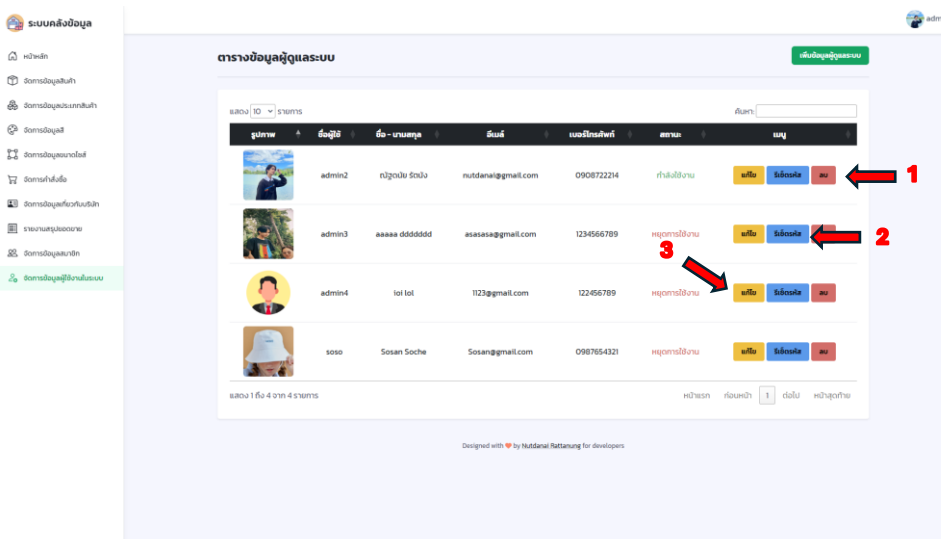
ระบบคลังข้อมูล

adm

หน้าหลัก
จัดการข้อมูลสินค้า
จัดการข้อมูลประเภทสินค้า
จัดการข้อมูลสี
จัดการข้อมูลขนาดไซส์
จัดการคำสั่งซื้อ
จัดการข้อมูลเกี่ยวกับบริษัท
รายงานสรุปยอดขาย
จัดการข้อมูลสมาชิก
จัดการข้อมูลผู้ใช้งานในระบบ

ตารางข้อมูลผู้ดูแลระบบ

เพิ่มข้อมูลผู้ดูแลระบบ

แสดง 10 รายการ

ค้นหา:

| รูปภาพ | ชื่อผู้ใช้ | ชื่อ - นามสกุล | อีเมล์ | เบอร์โทรศัพท์ | สถานะ | เมนู |
|---|---|---|---|---|---|---|
| | admin2 | ณัฐดนัย รัตนัง | nutdanai@gmail.com | 0908722214 | กำลังใช้งาน | แก้ไข รีเซ็ตรหัส ลบ |
| | admin3 | aaaaa ddddddd | asasasa@gmail.com | 1234566789 | หยุดการใช้งาน | แก้ไข รีเซ็ตรหัส |
| | admin4 | iol lol | 1123@gmail.com | 122456789 | หยุดการใช้งาน | แก้ไข รีเซ็ตรหัส ลบ |
| | soso | Sosan Soche | Sosan@gmail.com | 0987654321 | หยุดการใช้งาน | แก้ไข รีเซ็ตรหัส ลบ |

1
2
3

แสดง 1 ถึง 4 จาก 4 รายการ

หน้าแรก ก่อนหน้า 1 ต่อไป หน้าสุดท้าย

Designed with ❤ by Nutdanai Rattanung for developers